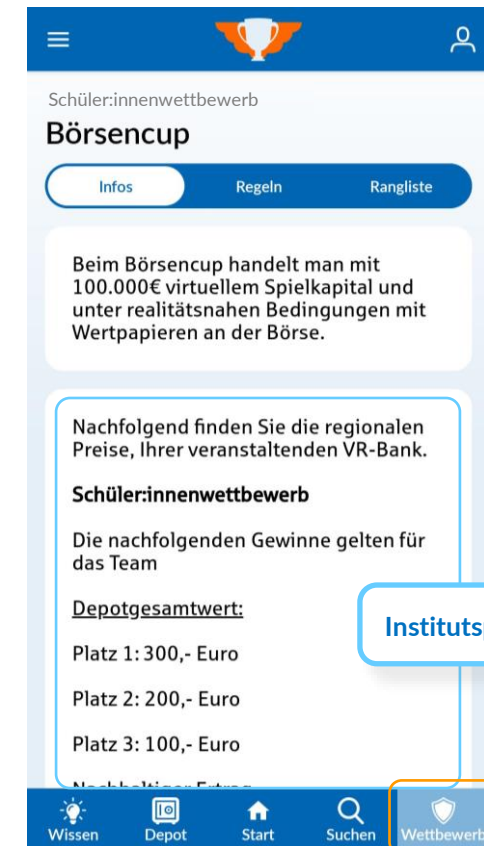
Schüler:innenwettbewerb

Börsencup

Infos

Regeln

Rangliste

Beim Börsencup handelt man mit 100.000€ virtuellem Spielkapital und unter realitätsnahen Bedingungen mit Wertpapieren an der Börse.

Nachfolgend finden Sie die regionalen Preise, Ihrer veranstaltenden VR-Bank.

Schüler:innenwettbewerb

Die nachfolgenden Gewinne gelten für das Team

Depotgesamtwert:

Platz 1: 300,- Euro

Platz 2: 200,- Euro

Platz 3: 100,- Euro

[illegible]

Instituts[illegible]

Wissen

Depot

Start

Suchen

Wettbewerb